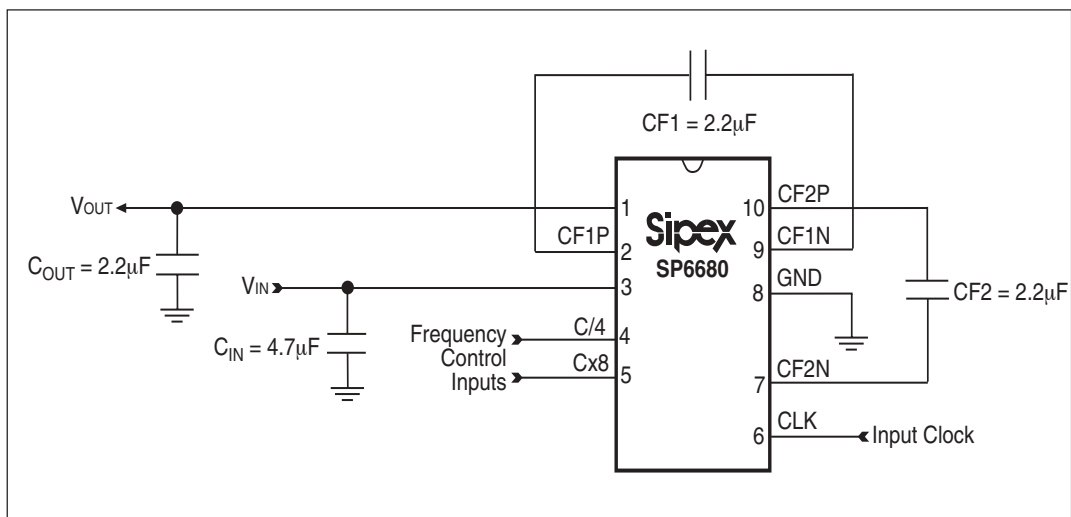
CF1 = 2.2μF

$V_{OUT}$

$C_{OUT}$ = 2.2μF

$V_{IN}$

$C_{IN}$ = 4.7μF

Frequency Control Inputs

C/4

Cx8

CF1P

1

2

3

4

5

Sipex

SP6680

10

9

8

7

6

CF2P

CF1N

GND

CF2N

CLK

CF2 = 2.2μF

Input Clock